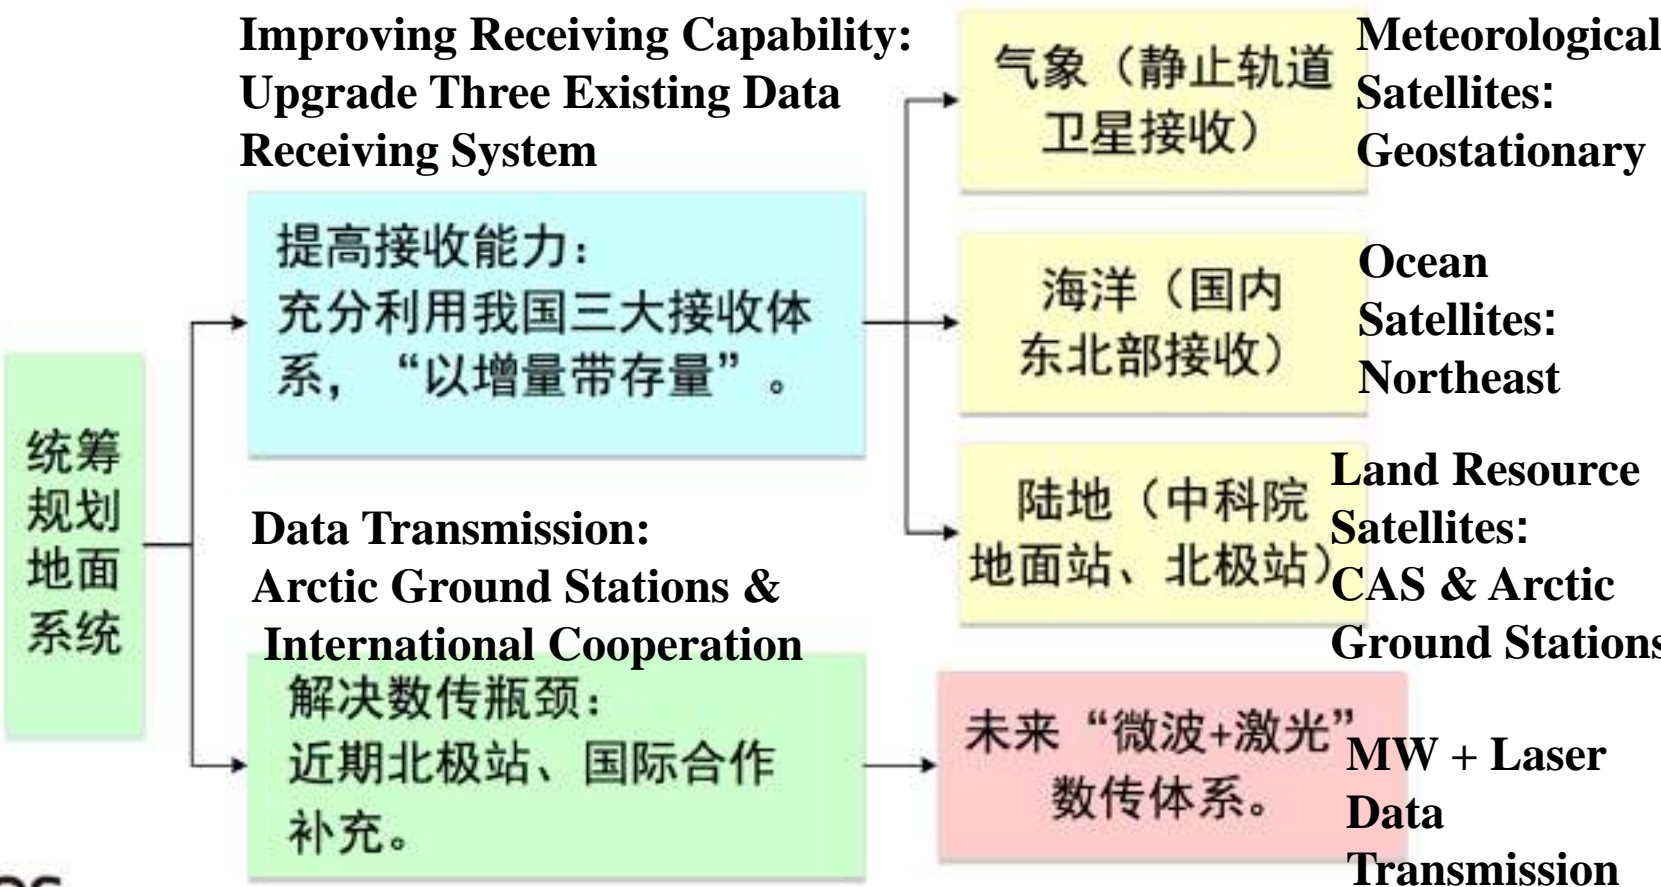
统筹规划地面系统

Improving Receiving Capability: Upgrade Three Existing Data Receiving System

提高接收能力：
充分利用我国三大接收体系，“以增量带存量”。

Data Transmission: Arctic Ground Stations & International Cooperation

解决数传瓶颈：
近期北极站、国际合作补充。

气象（静止轨道卫星接收）

Meteorological Satellites: Geostationary

海洋（国内东北部接收）

Ocean Satellites: Northeast

陆地（中科院地面站、北极站）

Land Resource Satellites: CAS & Arctic Ground Stations

未来“微波+激光”数传体系。

MW + Laser Data Transmission